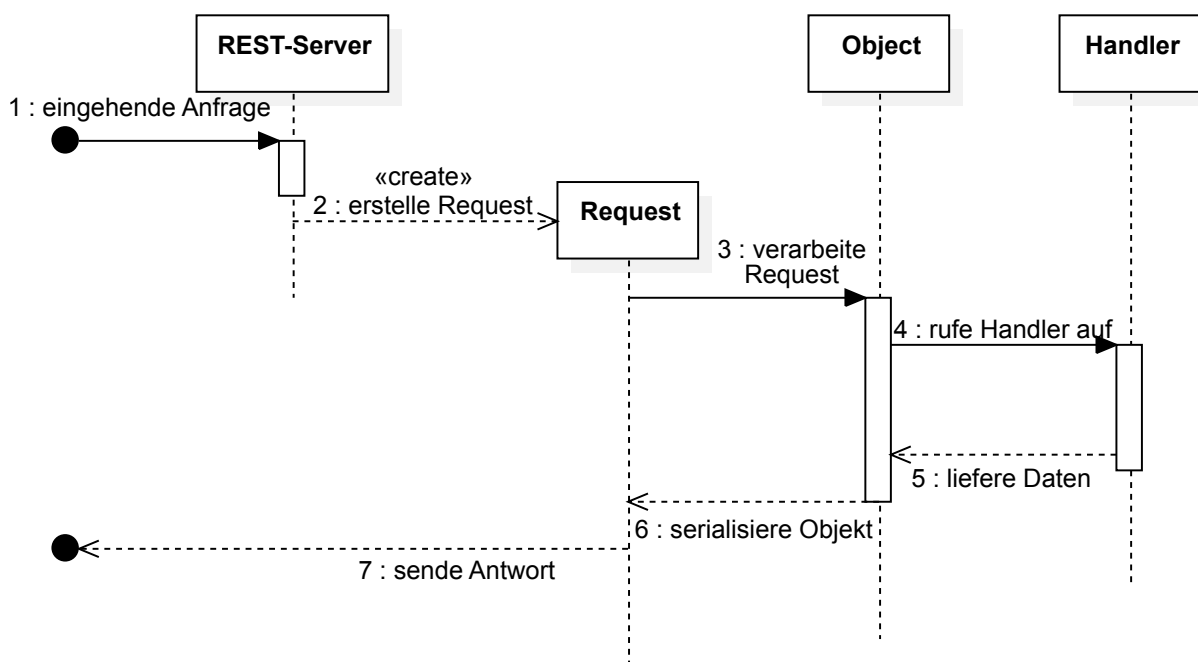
REST-Server

Object

Handler

1 : eingehende Anfrage

«create»
2 : erstelle Request

Request

3 : verarbeite Request

4 : rufe Handler auf

5 : liefere Daten

6 : serialisiere Objekt

7 : sende Antwort